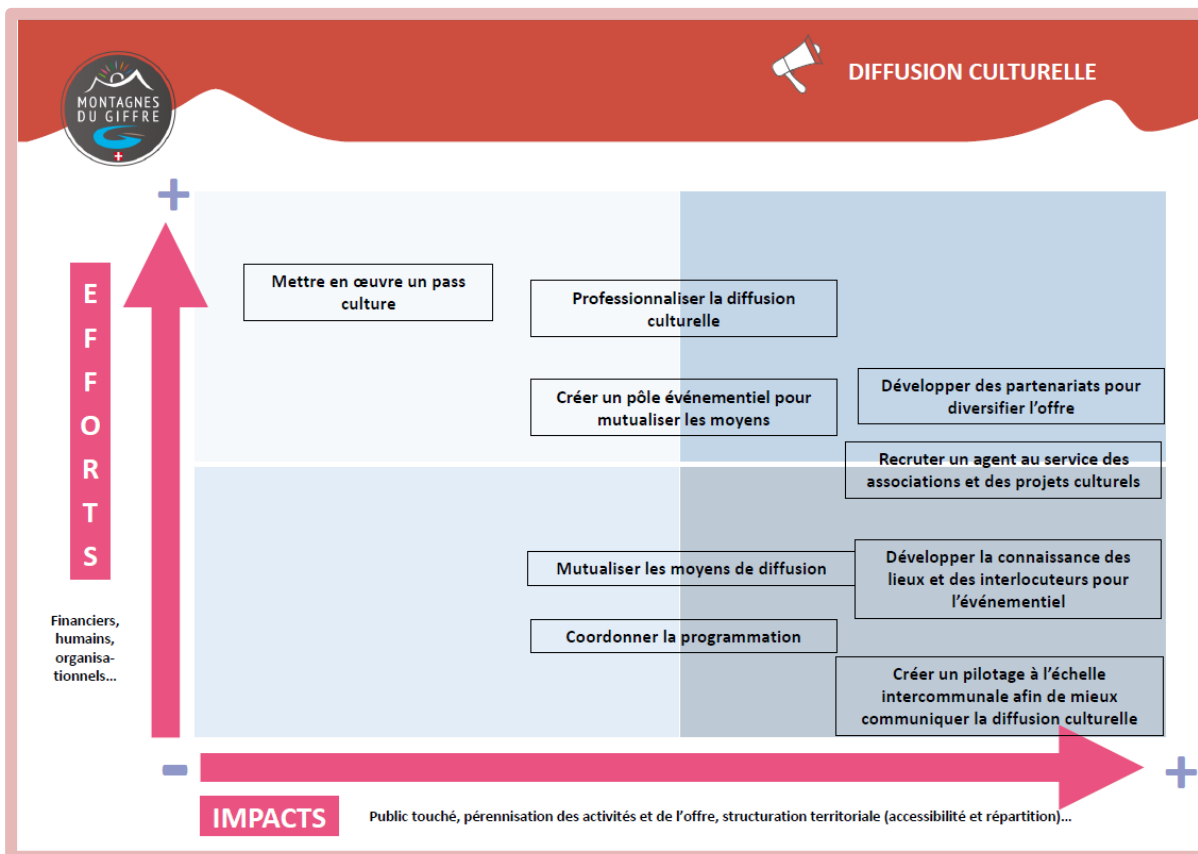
MONTAGNES DU GIFFRE

DIFFUSION CULTURELLE

+

EFFORTS

Financiers, humains, organisationnels...

Mettre en œuvre un pass culture

Professionnaliser la diffusion culturelle

Créer un pôle événementiel pour mutualiser les moyens

Développer des partenariats pour diversifier l'offre

Recruter un agent au service des associations et des projets culturels

Mutualiser les moyens de diffusion

Développer la connaissance des lieux et des interlocuteurs pour l'événementiel

Coordonner la programmation

Créer un pilotage à l'échelle intercommunale afin de mieux communiquer la diffusion culturelle

-

+

IMPACTS

Public touché, pérennisation des activités et de l'offre, structuration territoriale (accessibilité et répartition)...